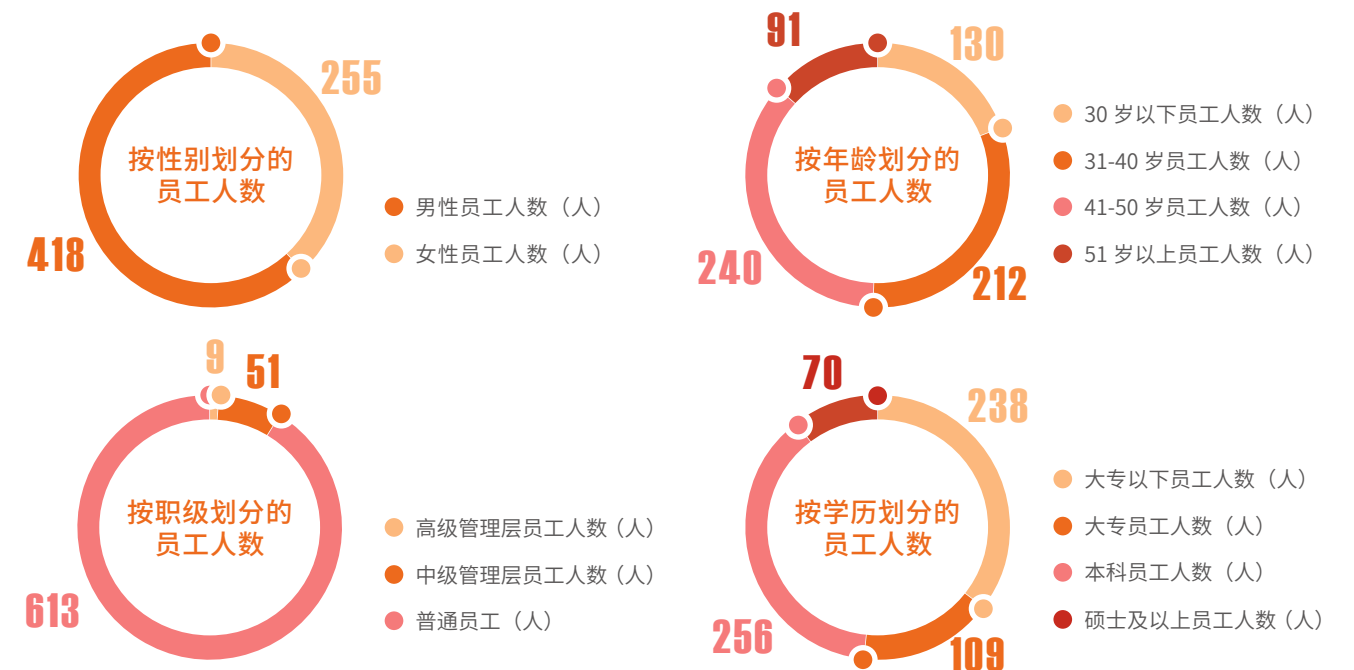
按性别划分的员工人数

255

418

男性员工人数（人）

女性员工人数（人）

91

130

按年龄划分的员工人数

240

212

30 岁以下员工人数（人）

31-40 岁员工人数（人）

41-50 岁员工人数（人）

51 岁以上员工人数（人）

9

51

按职级划分的员工人数

613

高级管理层员工人数（人）

中级管理层员工人数（人）

普通员工（人）

70

238

按学历划分的员工人数

256

109

大专以下员工人数（人）

大专员工人数（人）

本科员工人数（人）

硕士及以上员工人数（人）